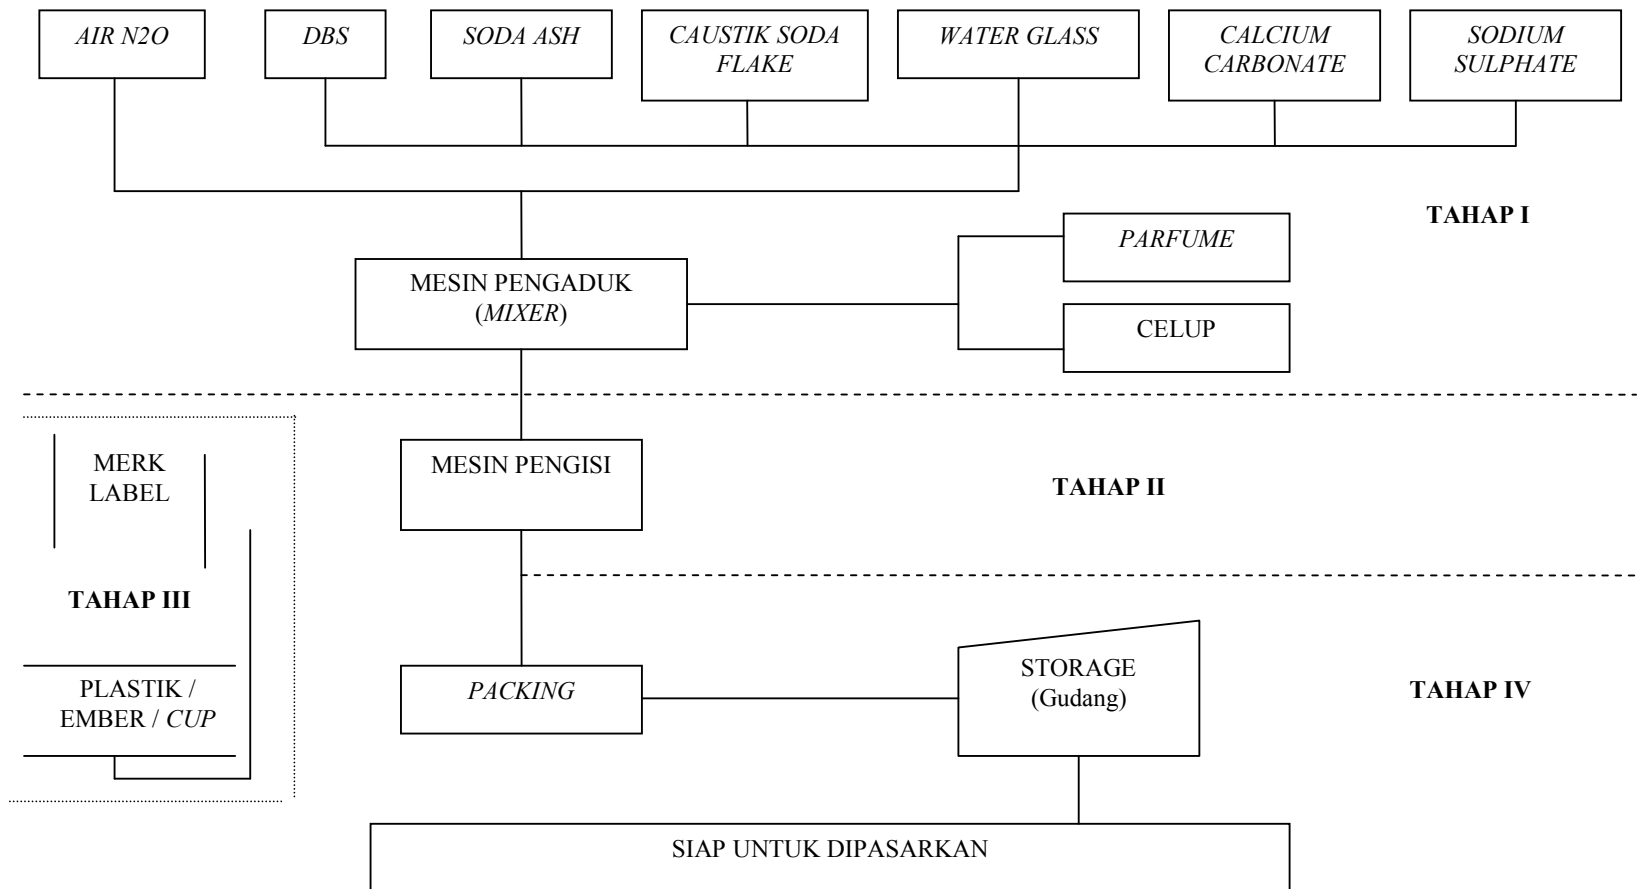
AIR N2O

DBS

SODA ASH

CAUSTIK SODA FLAKE

WATER GLASS

CALCIUM CARBONATE

SODIUM SULPHATE

TAHAP I

PARFUME

MESIN PENGADUK (MIXER)

CELUP

MERK LABEL

MESIN PENGISI

TAHAP II

TAHAP III

PLASTIK / EMBER / CUP

PACKING

STORAGE (Gudang)

TAHAP IV

SIAP UNTUK DIPASARKAN